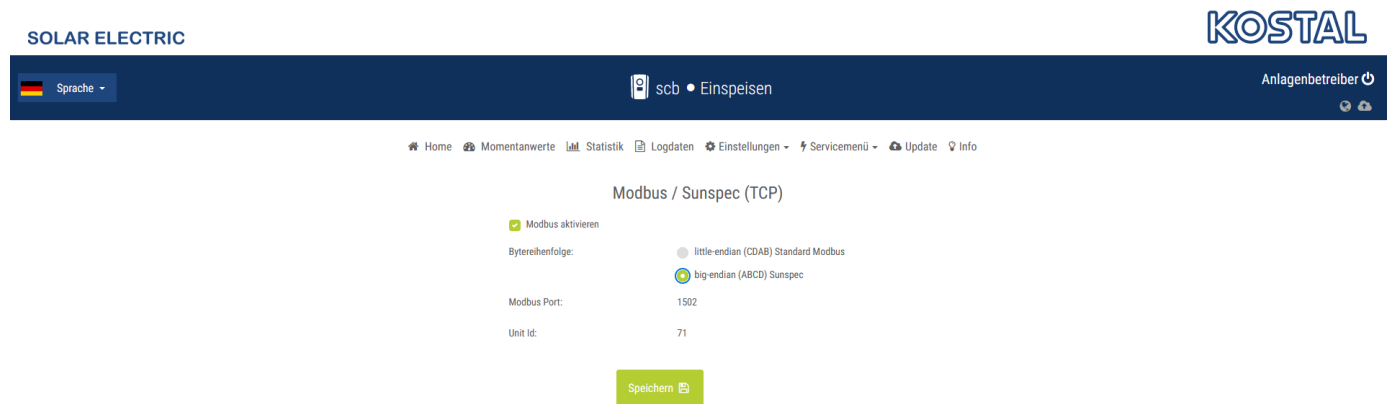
SOLAR ELECTRIC

KOSTAL

Sprache

scb • Einspeisen

Anlagenbetreiber

Home Momentanwerte Statistik Logdaten Einstellungen Servicemenü Update Info

Modbus / Sunspec (TCP)

Modbus aktivieren

Bytereihenfolge: little-endian (CDAB) Standard Modbus

big-endian (ABCD) Sunspec

Modbus Port: 1502

Unit Id: 71

Speichern